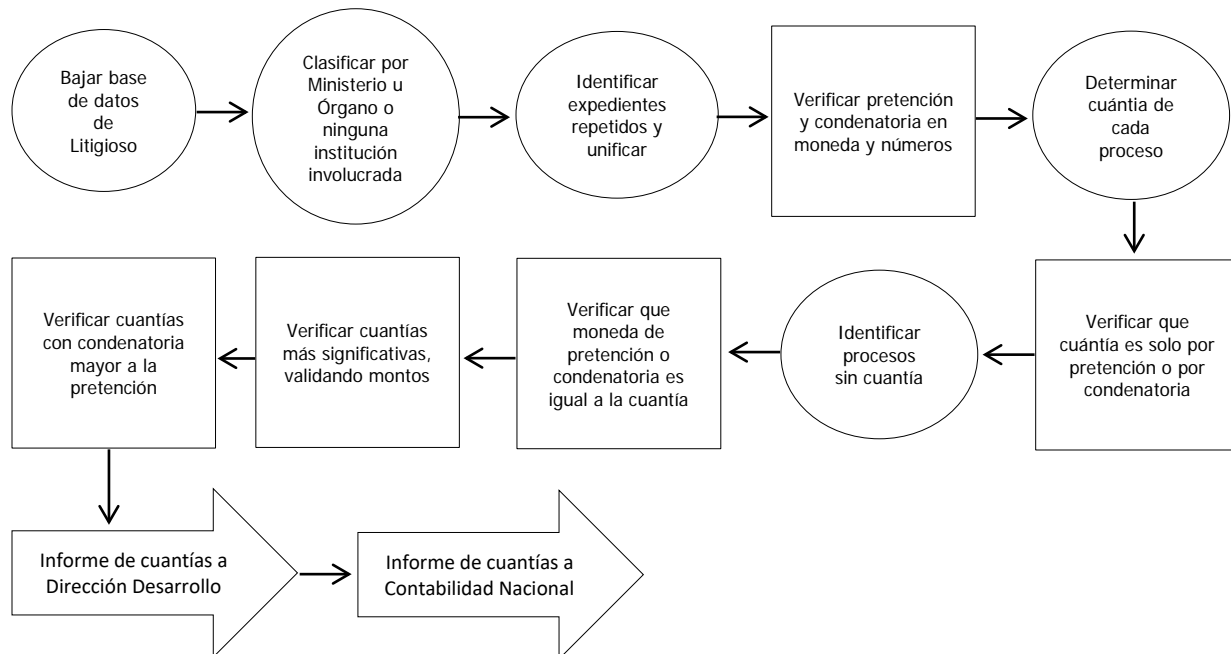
Bajar base de datos de Litigioso

Clasificar por Ministerio u Órgano o ninguna institución involucrada

Identificar expedientes repetidos y unificar

Verificar pretención y condenatoria en moneda y números

Determinar cuántia de cada proceso

Verificar que cuántia es solo por pretención o por condenatoria

Identificar procesos sin cuantía

Verificar que moneda de pretención o condenatoria es igual a la cuantía

Verificar cuantías más significativas, validando montos

Verificar cuantías con condenatoria mayor a la pretención

Informe de cuantías a Dirección Desarrollo

Informe de cuantías a Contabilidad Nacional